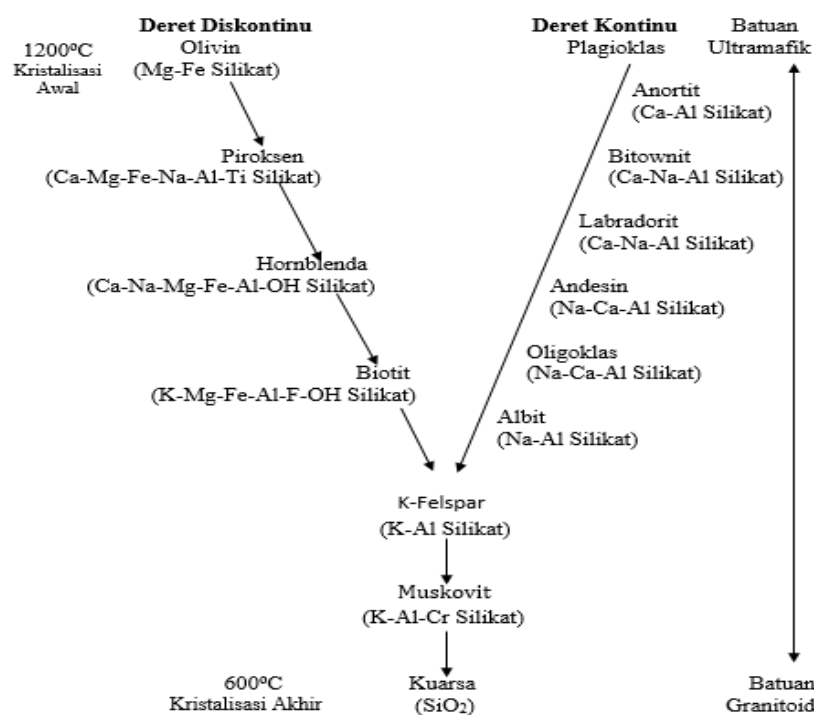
Deret Diskontinu

Deret Kontinu

Batuan Ultramafik

1200ºC Kristalisasi Awal

Olivin (Mg-Fe Silikat)

Plagioklas

Anortit (Ca-Al Silikat)

Piroksen (Ca-Mg-Fe-Na-Al-Ti Silikat)

Bitownit (Ca-Na-Al Silikat)

Labradorit (Ca-Na-Al Silikat)

Hornblenda (Ca-Na-Mg-Fe-Al-OH Silikat)

Andesin (Na-Ca-Al Silikat)

Oligoklas (Na-Ca-Al Silikat)

Biotit (K-Mg-Fe-Al-F-OH Silikat)

Albit (Na-Al Silikat)

K-Felspar (K-Al Silikat)

Muskovit (K-Al-Cr Silikat)

600ºC Kristalisasi Akhir

Kuarsa ($SiO_2$)

Batuan Granitoid